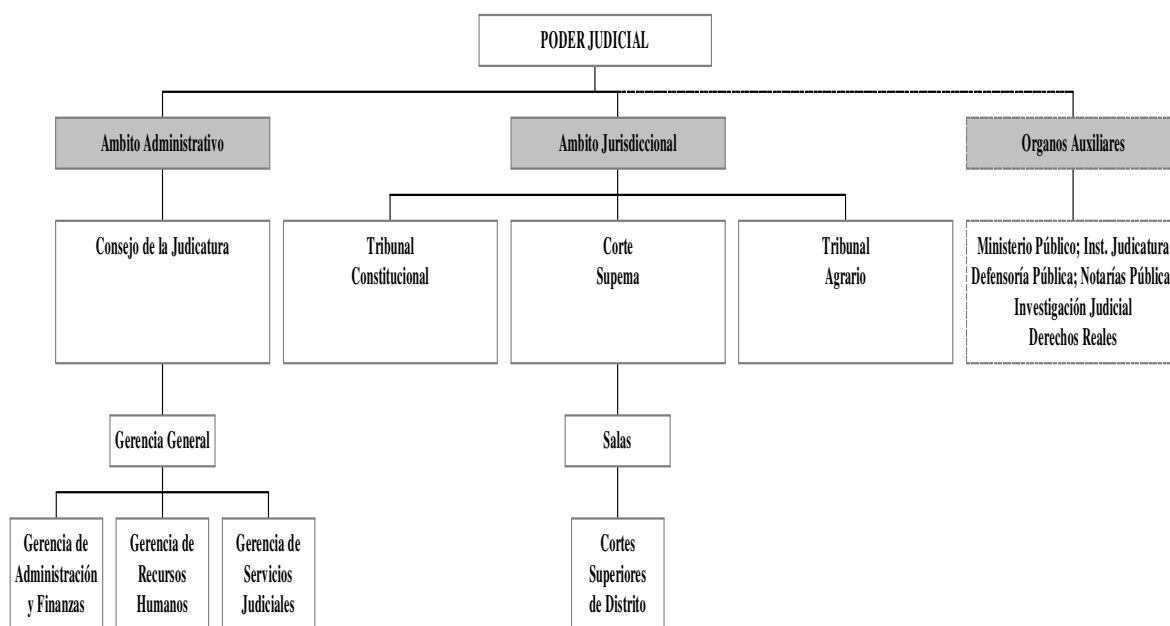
PODER JUDICIAL

Ambito Administrativo

Ambito Jurisdiccional

Organos Auxiliares

Consejo de la Judicatura

Tribunal Constitucional

Corte Supema

Tribunal Agrario

Ministerio Público; Inst. Judicatura
Defensoría Pública; Notarías Pública
Investigación Judicial
Derechos Reales

Gerencia General

Salas

Gerencia de Administración y Finanzas

Gerencia de Recursos Humanos

Gerencia de Servicios Judiciales

Cortes Superiores de Distrito